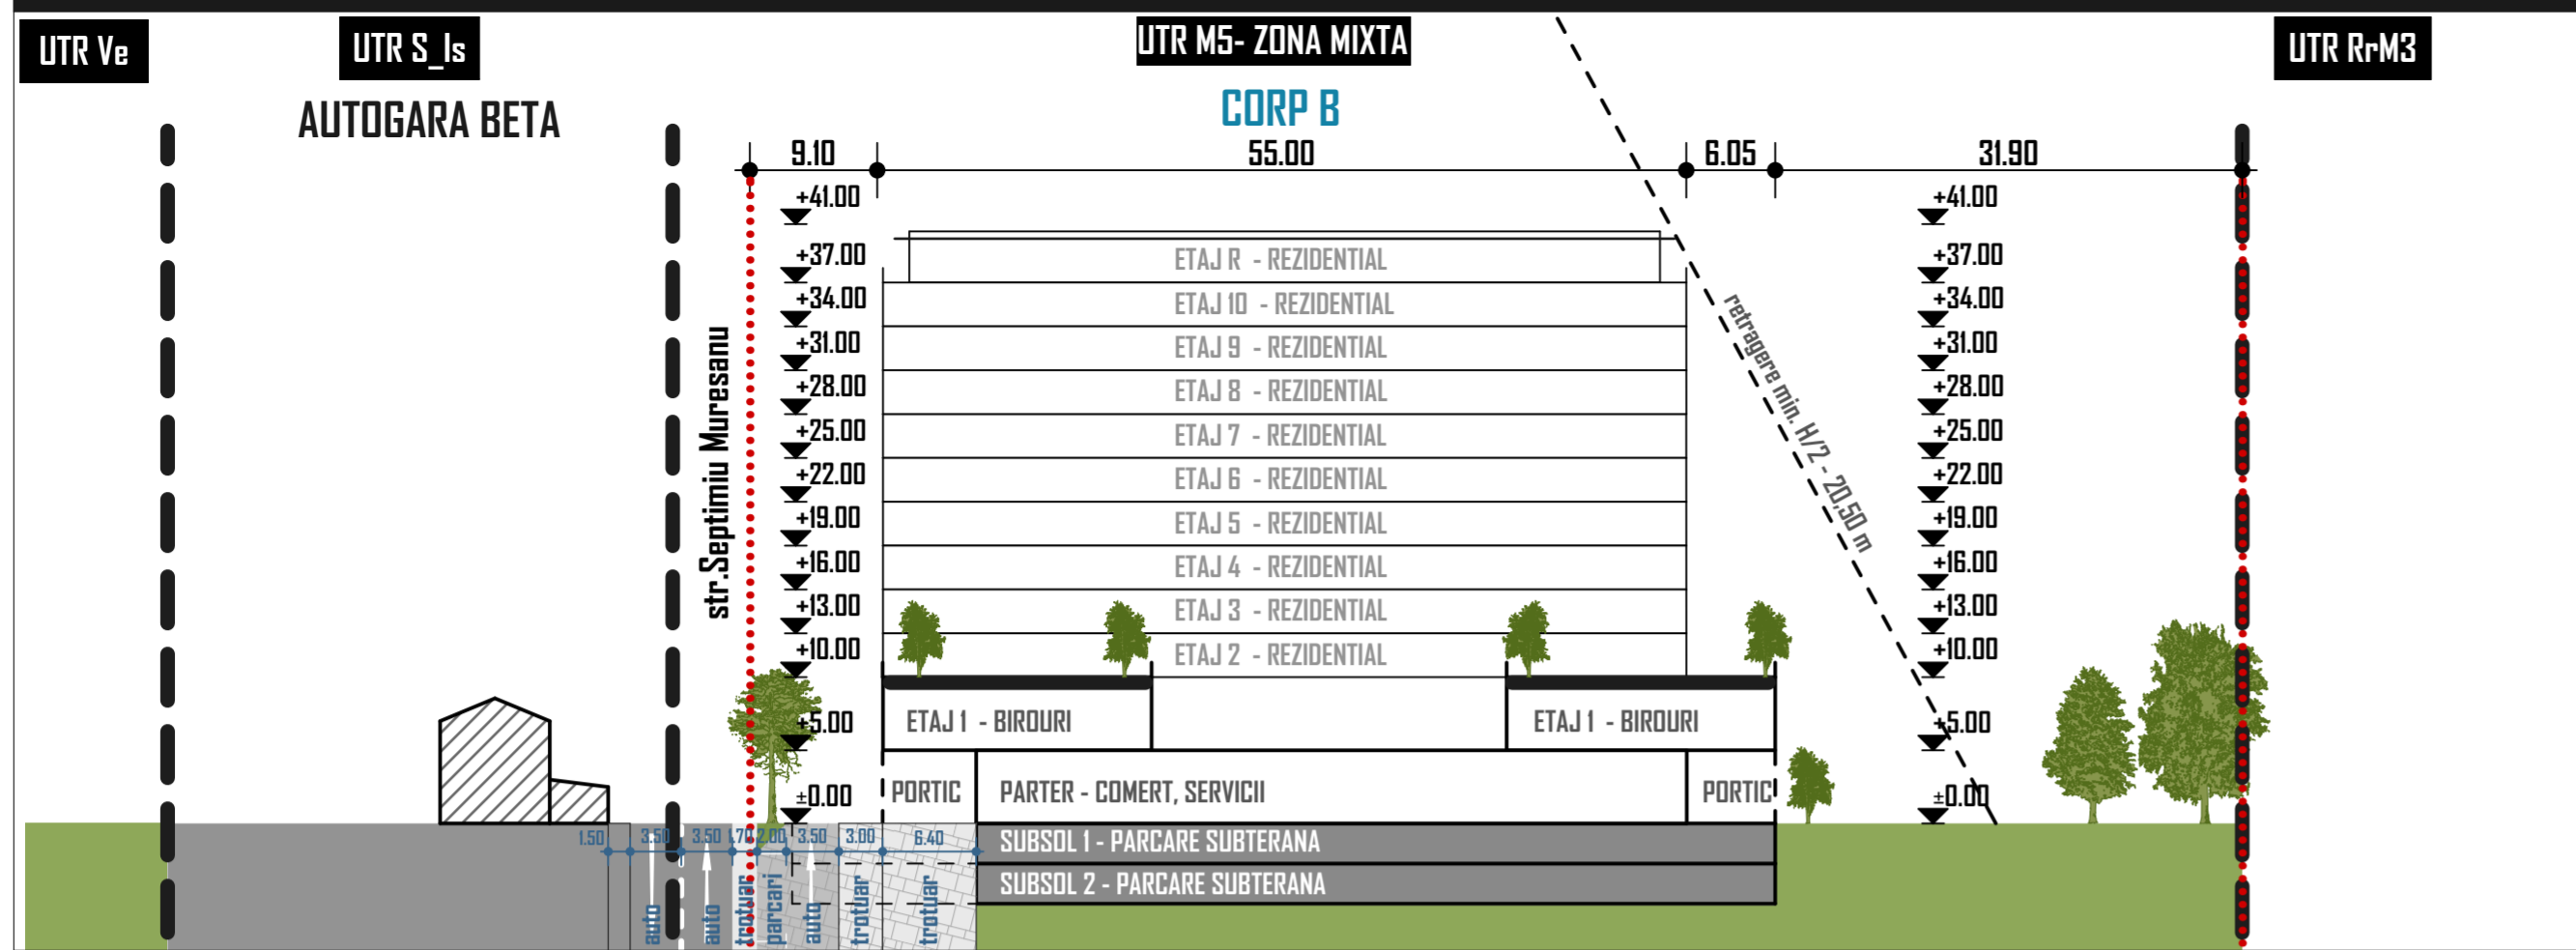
UTR Ve

UTR S_Is

AUTOGARA BETA

UTR M5- ZONA MIXTA

CORP B

UTR RrM3

9.10

55.00

6.05

31.90

+41.00

+37.00

+34.00

+31.00

+28.00

+25.00

+22.00

+19.00

+16.00

+13.00

+10.00

+5.00

±0.00

str.Septimiu Muresanu

ETAJ R - REZIDENTIAL

ETAJ 10 - REZIDENTIAL

ETAJ 9 - REZIDENTIAL

ETAJ 8 - REZIDENTIAL

ETAJ 7 - REZIDENTIAL

ETAJ 6 - REZIDENTIAL

ETAJ 5 - REZIDENTIAL

ETAJ 4 - REZIDENTIAL

ETAJ 3 - REZIDENTIAL

ETAJ 2 - REZIDENTIAL

ETAJ 1 - BIROURI

ETAJ 1 - BIROURI

PORTIC

PARTER - COMERT, SERVICII

PORTIC

SUBSOL 1 - PARCARE SUBTERANA

SUBSOL 2 - PARCARE SUBTERANA

retragere min. H/2 - 20.50 m

+41.00

+37.00

+34.00

+31.00

+28.00

+25.00

+22.00

+19.00

+16.00

+13.00

+10.00

+5.00

±0.00

1.50 3.50 3.50 1.70 2.00 3.50 3.00 6.40

auto auto trotuar parcari auto trotuar trotuar